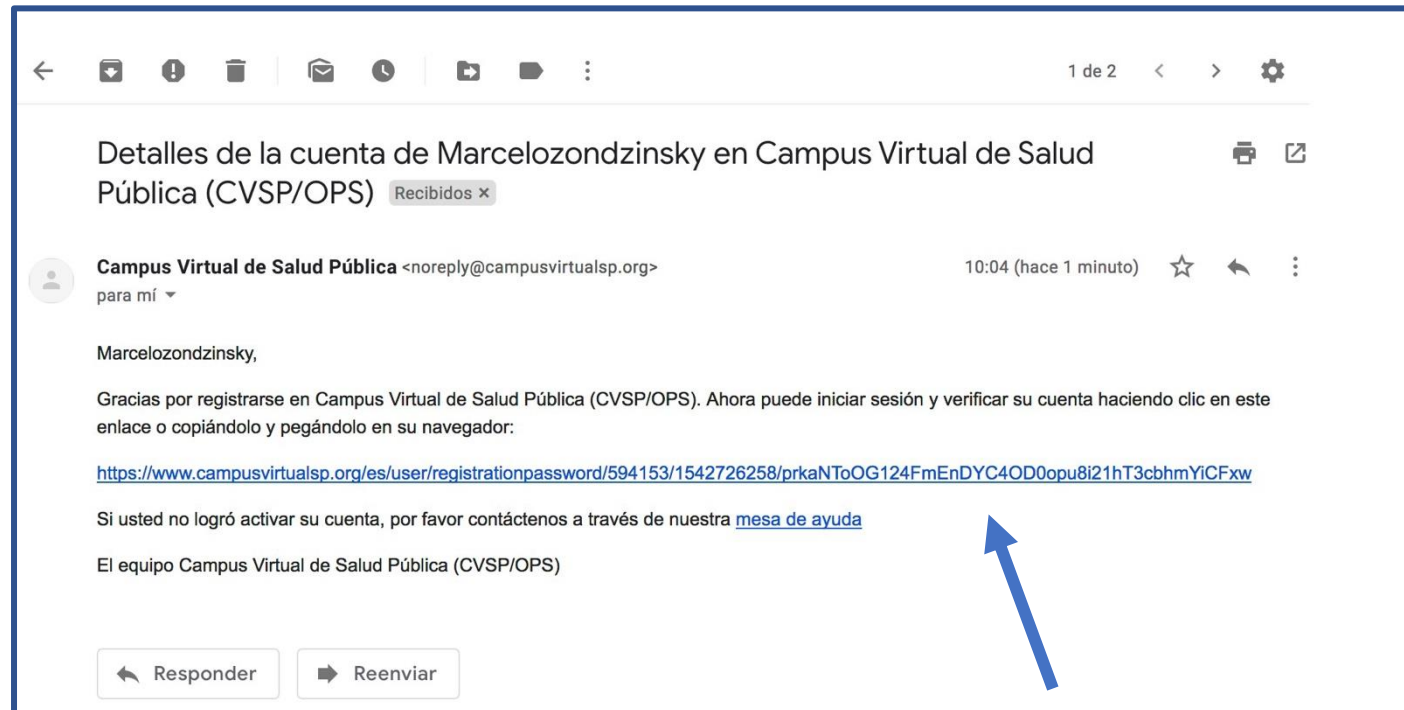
1 de 2

Detalles de la cuenta de Marcelozondzinsky en Campus Virtual de Salud Pública (CVSP/OPS) Recibidos ×

Campus Virtual de Salud Pública <noreply@campusvirtualsp.org>
para mí

10:04 (hace 1 minuto)

Marcelozondzinsky,

Gracias por registrarse en Campus Virtual de Salud Pública (CVSP/OPS). Ahora puede iniciar sesión y verificar su cuenta haciendo clic en este enlace o copiándolo y pegándolo en su navegador:

https://www.campusvirtualsp.org/es/user/registrationpassword/594153/1542726258/prkaNToOG124FmEnDYC4OD0opu8i21hT3cbhmYiCFxw

Si usted no logró activar su cuenta, por favor contáctenos a través de nuestra mesa de ayuda

El equipo Campus Virtual de Salud Pública (CVSP/OPS)

Responder

Reenviar